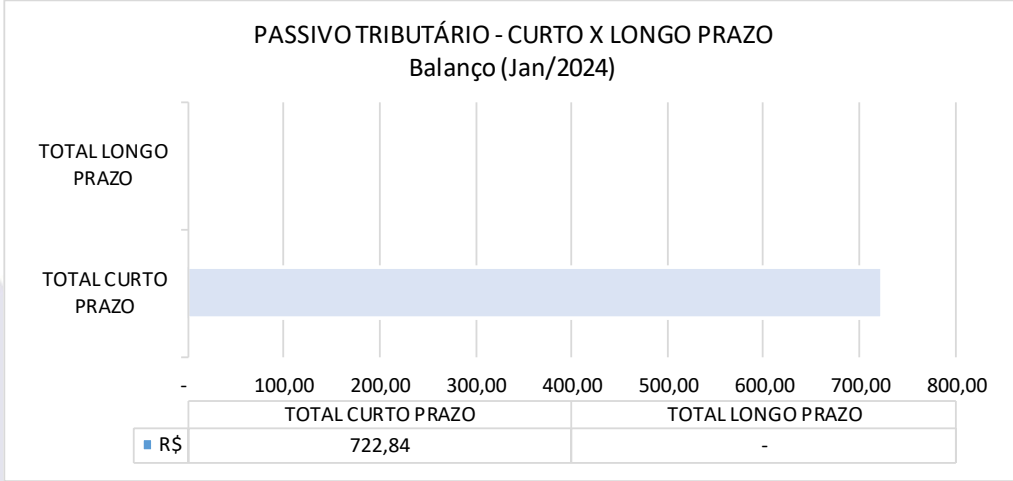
PASSIVO TRIBUTÁRIO - CURTO X LONGO PRAZO
Balanço (Jan/2024)

TOTAL LONGO PRAZO

TOTAL CURTO PRAZO

- 100,00 200,00 300,00 400,00 500,00 600,00 700,00 800,00

| | TOTAL CURTO PRAZO | TOTAL LONGO PRAZO |
|---|---|---|
| R$ | 722,84 | - |